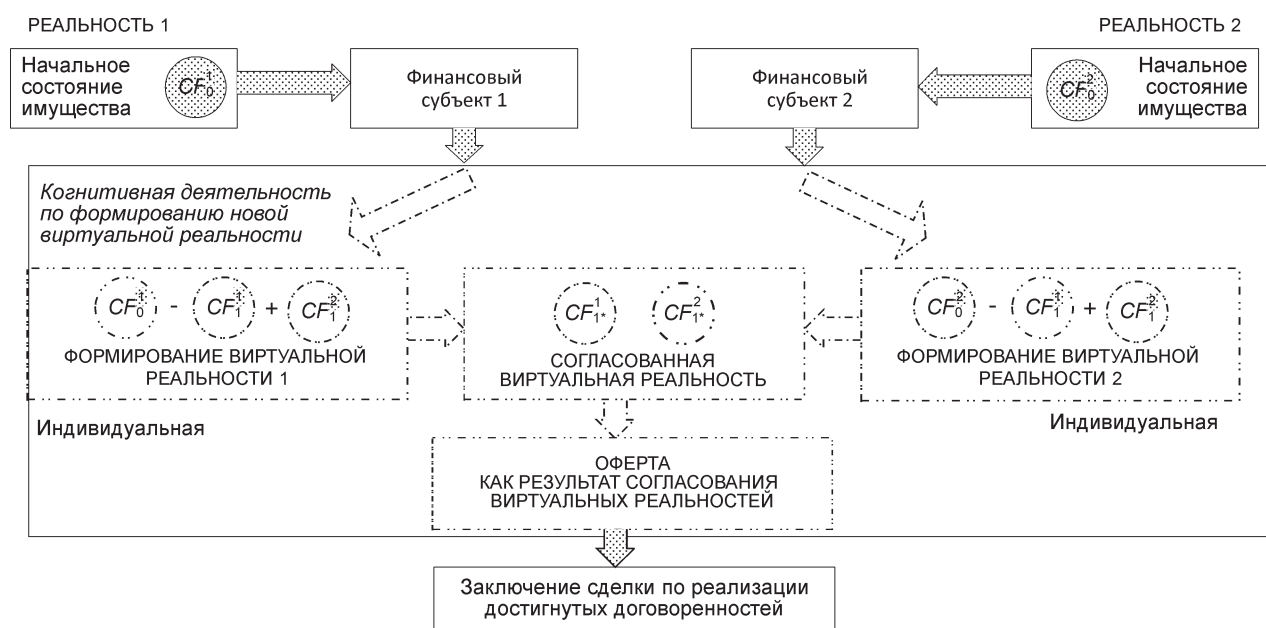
РЕАЛЬНОСТЬ 1

РЕАЛЬНОСТЬ 2

Начальное состояние имущества

$CF_0^1$

Финансовый субъект 1

Финансовый субъект 2

$CF_0^2$

Начальное состояние имущества

*Когнитивная деятельность по формированию новой виртуальной реальности*

$CF_0^1$ - $CF_1^1$ + $CF_1^2$

ФОРМИРОВАНИЕ ВИРТУАЛЬНОЙ РЕАЛЬНОСТИ 1

$CF_{1*}^1$ $CF_{1*}^2$

СОГЛАСОВАННАЯ ВИРТУАЛЬНАЯ РЕАЛЬНОСТЬ

$CF_0^2$ - $CF_1^1$ + $CF_1^2$

ФОРМИРОВАНИЕ ВИРТУАЛЬНОЙ РЕАЛЬНОСТИ 2

Индивидуальная

Индивидуальная

ОФЕРТА
КАК РЕЗУЛЬТАТ СОГЛАСОВАНИЯ ВИРТУАЛЬНЫХ РЕАЛЬНОСТЕЙ

Заключение сделки по реализации достигнутых договоренностей